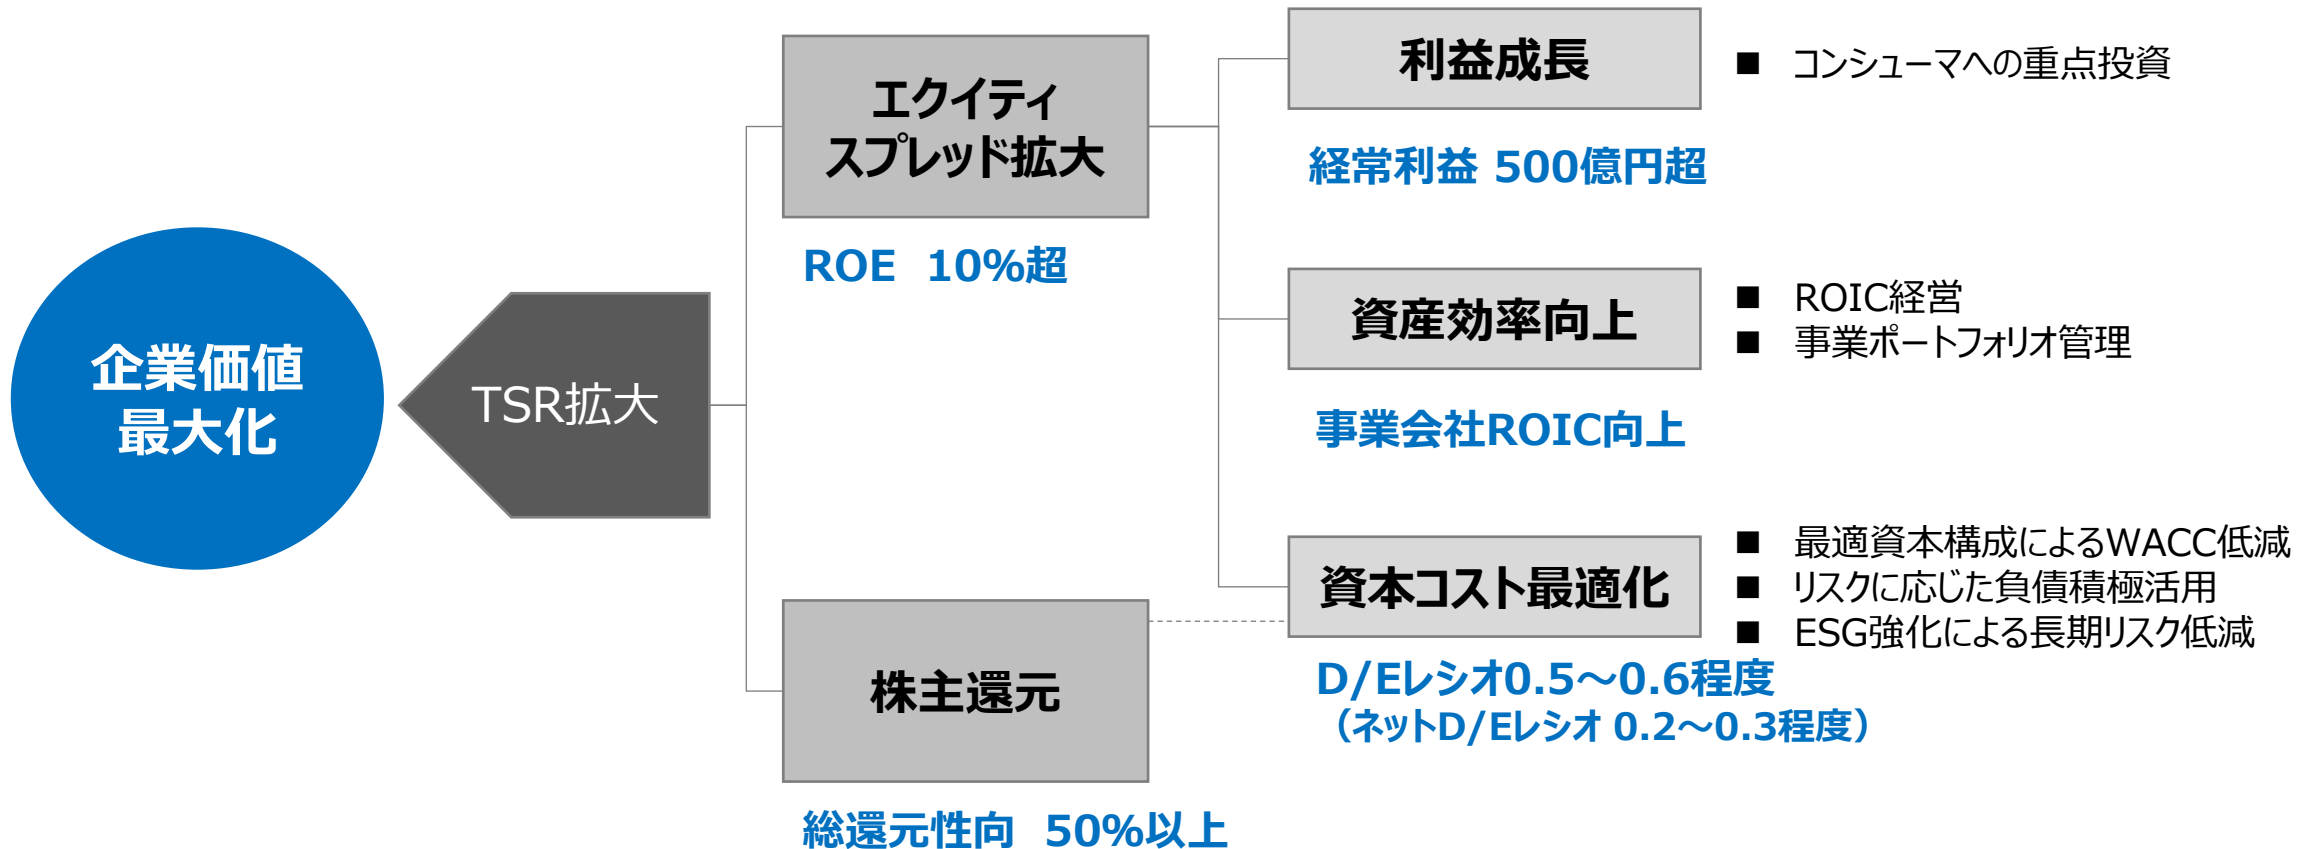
企業価値
最大化

TSR拡大

エクイティ
スプレッド拡大

ROE　10%超

株主還元

総還元性向　50%以上

利益成長

経常利益 500億円超

■ コンシューマへの重点投資

資産効率向上

事業会社ROIC向上

■ ROIC経営
■ 事業ポートフォリオ管理

資本コスト最適化

D/Eレシオ0.5～0.6程度
（ネットD/Eレシオ 0.2～0.3程度）

■ 最適資本構成によるWACC低減
■ リスクに応じた負債積極活用
■ ESG強化による長期リスク低減